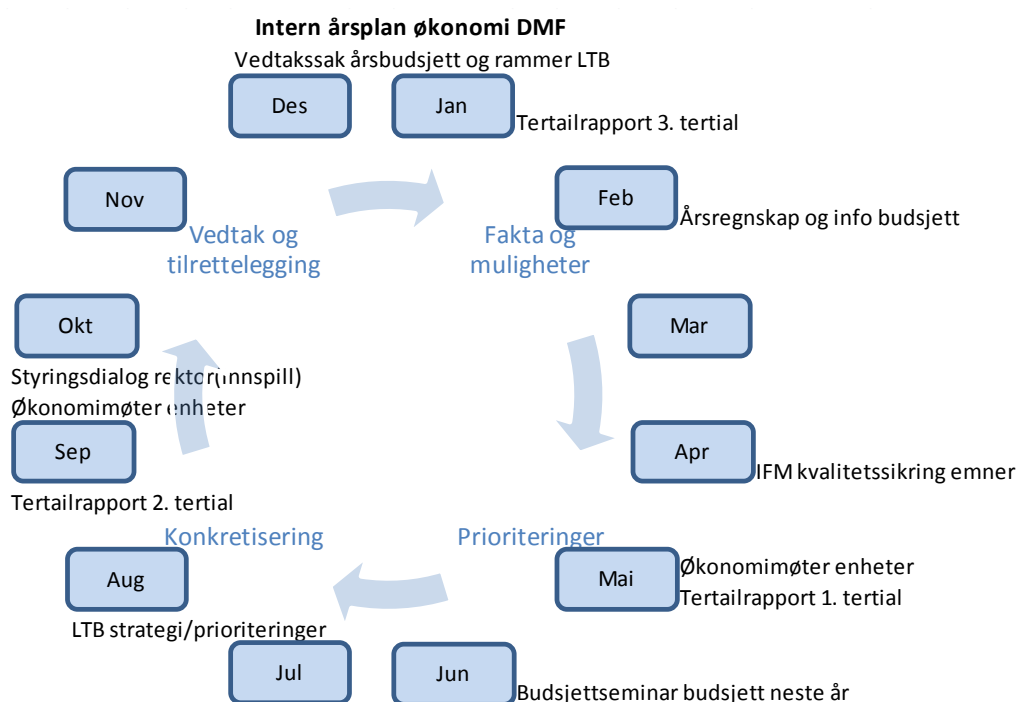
Intern årsplan økonomi DMF

Vedtakssak årsbudsjett og rammer LTB

Des

Jan

Tertailrapport 3. tertial

Nov

Vedtak og tilrettelegging

Fakta og muligheter

Feb

Årsregnskap og info budsjett

Mar

Okt

Styringsdialog rektor(innspill)

Økonomimøter enheter

Sep

Apr

IFM kvalitetssikring emner

Tertailrapport 2. tertial

Konkretisering

Prioriteringer

Aug

Mai

Økonomimøter enheter

Tertailrapport 1. tertial

LTB strategi/prioriteringer

Jul

Jun

Budsjettseminar budsjett neste år